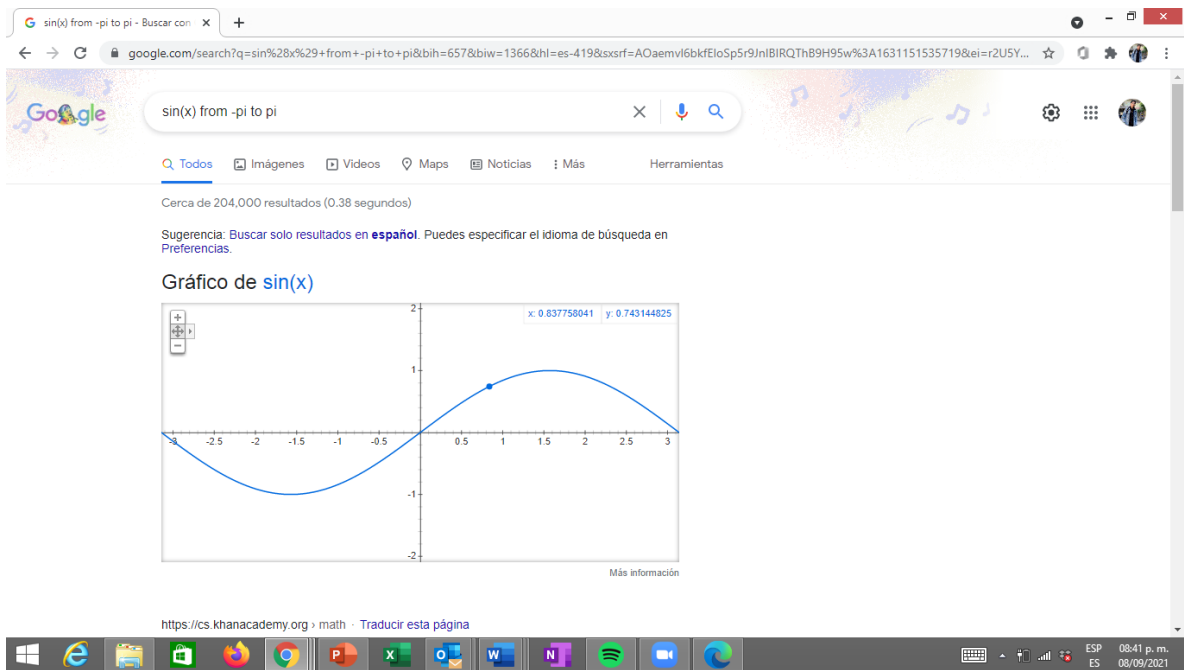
sin(x) from -pi to pi - Buscar con ×
+

google.com/search?q=sin%28x%29+from+-pi+to+pi&bih=657&biw=1366&hl=es-419&sxsrf=AOaemvI6bkfEloSp5r9JnIBIRQThB9H95w%3A1631151535719&ei=r2U5Y...

Google

sin(x) from -pi to pi

Todos Imágenes Videos Maps Noticias Más Herramientas

Cerca de 204,000 resultados (0.38 segundos)

Sugerencia: Buscar solo resultados en español. Puedes especificar el idioma de búsqueda en Preferencias.

Gráfico de sin(x)

x: 0.837758041 y: 0.743144825

2
1
-1
-2
-3 -2.5 -2 -1.5 -1 -0.5 0.5 1 1.5 2 2.5 3

Más información

https://cs.khanacademy.org › math · Traducir esta página

ESP ES 08:41 p. m. 08/09/2021